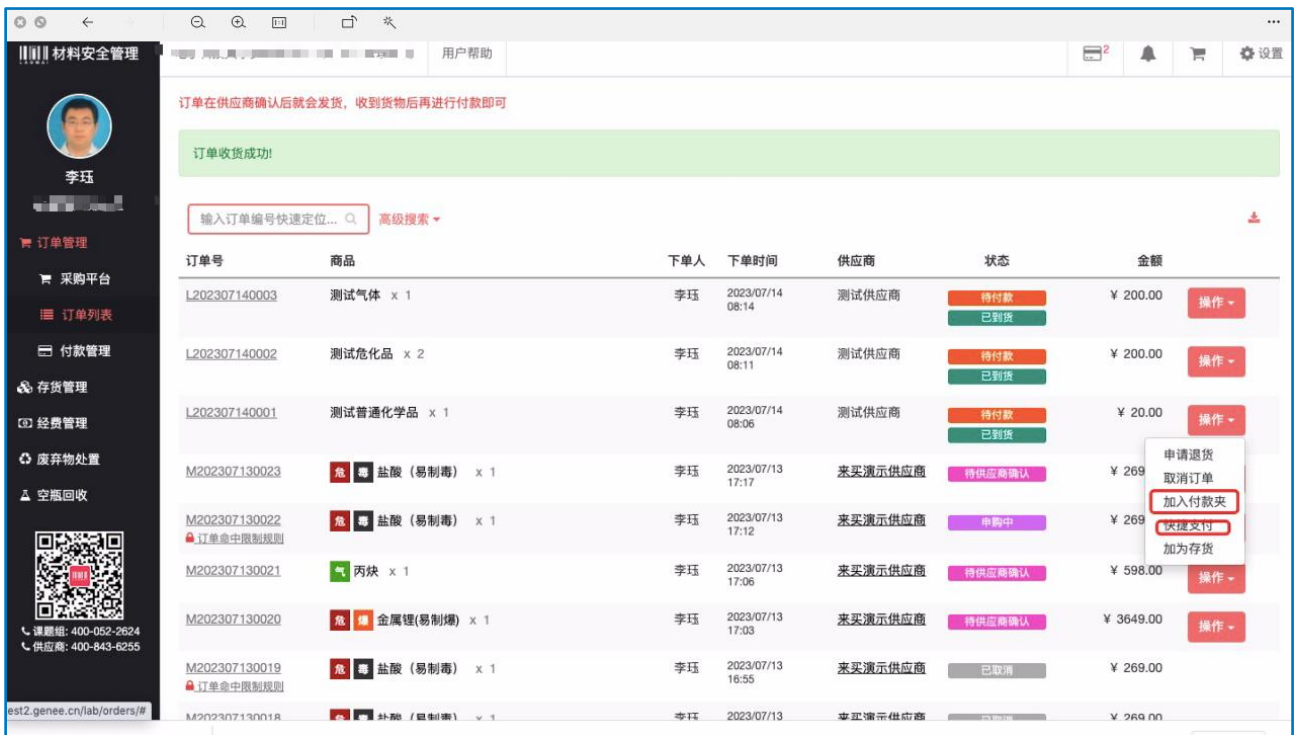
材料安全管理

用户帮助

设置

李珏

订单管理
采购平台
订单列表
付款管理
存货管理
经费管理
废弃物处置
空瓶回收

课题组: 400-052-2624
供应商: 400-843-6255

订单在供应商确认后就会发货，收到货物后再进行付款即可

订单收货成功!

输入订单编号快速定位...

高级搜索

| 订单号 | 商品 | 下单人 | 下单时间 | 供应商 | 状态 | 金额 | |
|---|---|---|---|---|---|---|---|
| L202307140003 | 测试气体 x 1 | 李珏 | 2023/07/14 08:14 | 测试供应商 | 待付款 已到货 | ¥ 200.00 | 操作 |
| L202307140002 | 测试危化品 x 2 | 李珏 | 2023/07/14 08:11 | 测试供应商 | 待付款 已到货 | ¥ 200.00 | 操作 |
| L202307140001 | 测试普通化学品 x 1 | 李珏 | 2023/07/14 08:06 | 测试供应商 | 待付款 已到货 | ¥ 20.00 | 操作 |
| M202307130023 | 危 毒 盐酸（易制毒） x 1 | 李珏 | 2023/07/13 17:17 | 来买演示供应商 | 待供应商确认 | ¥ 269 | |
| M202307130022 订单命中限制规则 | 危 毒 盐酸（易制毒） x 1 | 李珏 | 2023/07/13 17:12 | 来买演示供应商 | 申购中 | ¥ 269 | |
| M202307130021 | 气 丙炔 x 1 | 李珏 | 2023/07/13 17:06 | 来买演示供应商 | 待供应商确认 | ¥ 598.00 | 操作 |
| M202307130020 | 危 爆 金属锂(易制爆) x 1 | 李珏 | 2023/07/13 17:03 | 来买演示供应商 | 待供应商确认 | ¥ 3649.00 | 操作 |
| M202307130019 订单命中限制规则 | 危 毒 盐酸（易制毒） x 1 | 李珏 | 2023/07/13 16:55 | 来买演示供应商 | 已取消 | ¥ 269.00 | |
| M202307130018 | 盐酸（易制毒） x 1 | 李珏 | 2023/07/13 | 来买演示供应商 | | ¥ 269.00 | |

申请退货
取消订单
加入付款夹
快捷支付
加为存货

est2.genee.cn/lab/orders/#